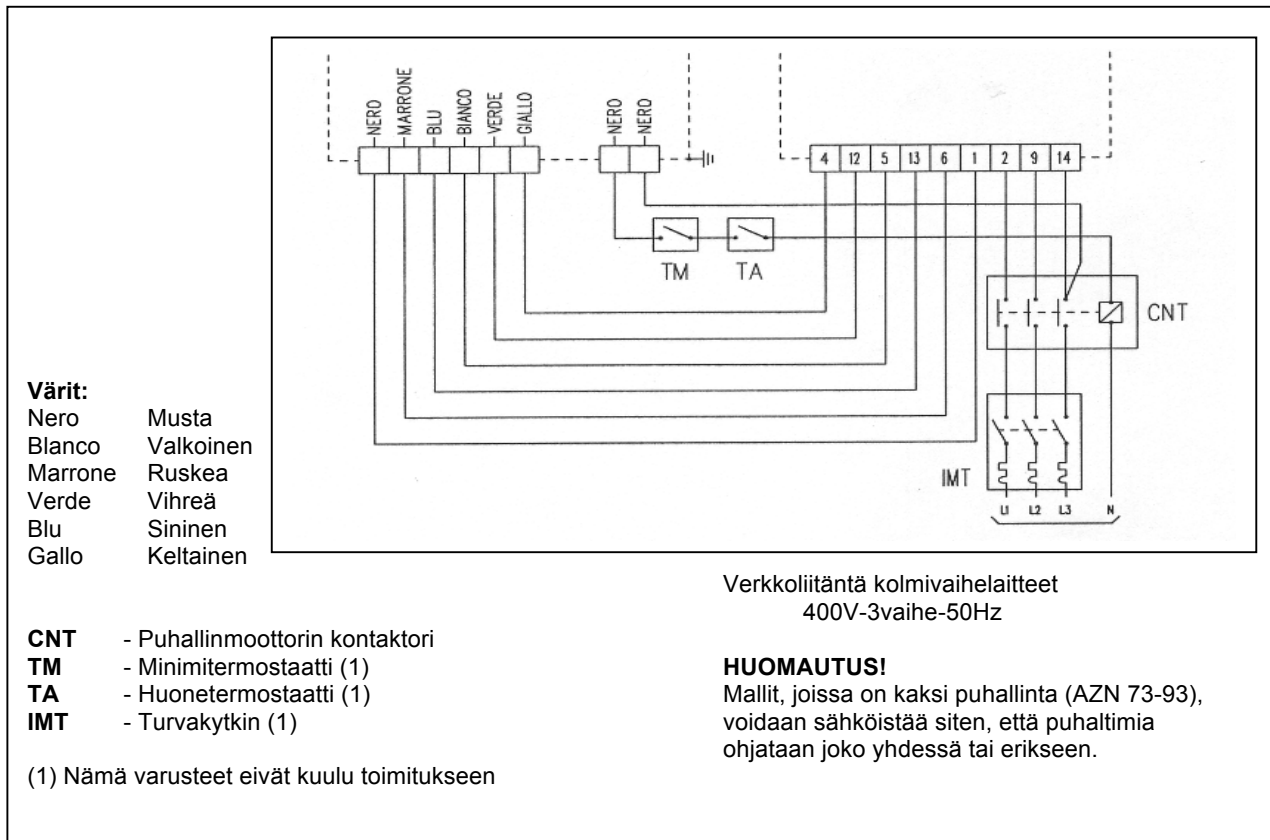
NERO
MARRONE
BLU
BIANCO
VERDE
GIALLO
NERO
NERO

4 12 5 13 6 1 2 9 14

TM TA

CNT

IMT

L1 L2 L3 N

**Värit:**
Nero Musta
Blanco Valkoinen
Marrone Ruskea
Verde Vihreä
Blu Sininen
Gallo Keltainen

Verkkoliitäntä kolmivaihelaitteet
400V-3vaihe-50Hz

**CNT** - Puhallinmoottorin kontaktori
**TM** - Minimitermostaatti (1)
**TA** - Huonetermostaatti (1)
**IMT** - Turvakytkin (1)

(1) Nämä varusteet eivät kuulu toimitukseen

**HUOMAUTUS!**
Mallit, joissa on kaksi puhallinta (AZN 73-93), voidaan sähköistää siten, että puhaltimia ohjataan joko yhdessä tai erikseen.